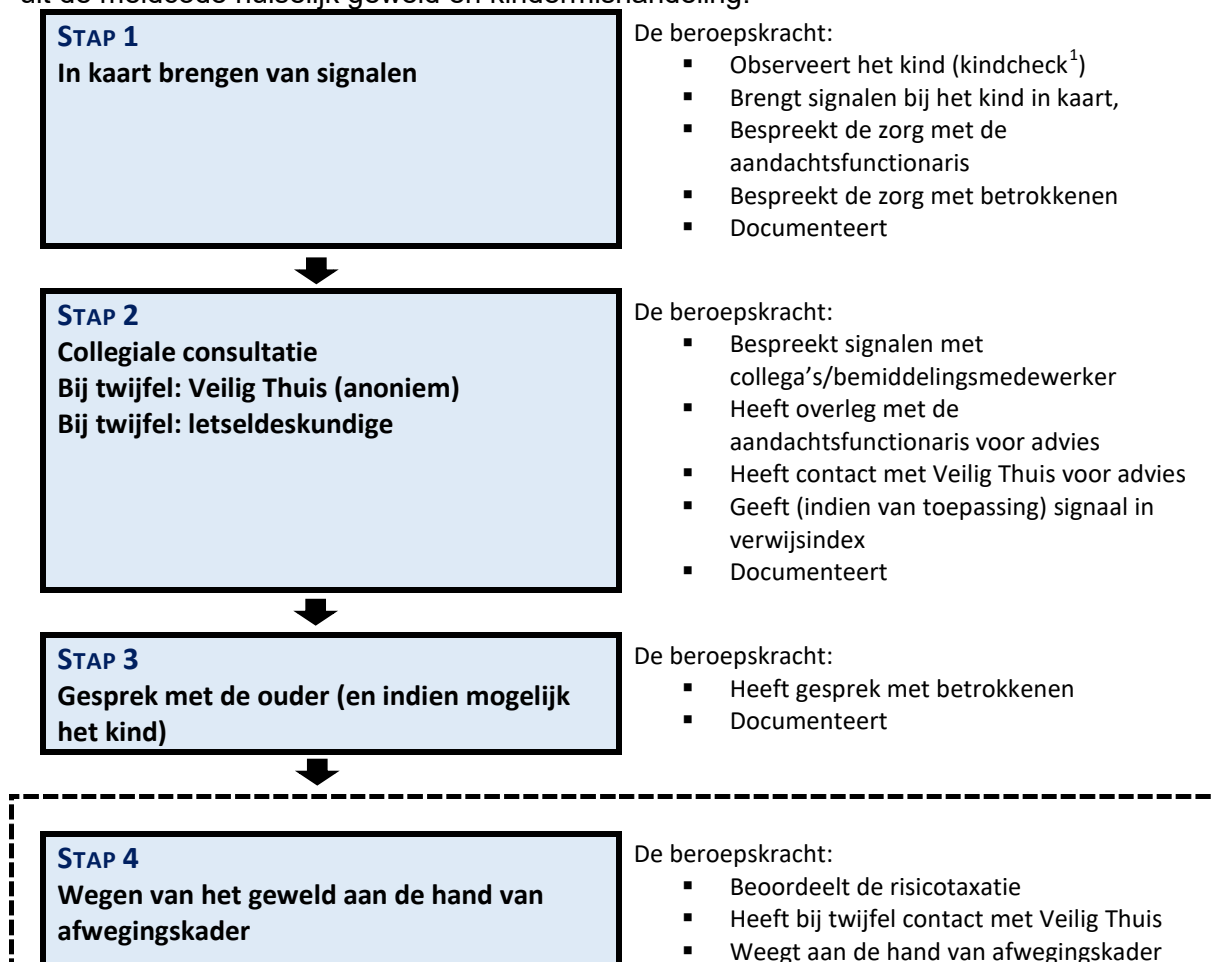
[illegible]

STAP 1
In kaart brengen van signalen

De beroepskracht:
- Observeert het kind (kindcheck$^1$)
- Brengt signalen bij het kind in kaart,
- Bespreekt de zorg met de aandachtsfunctionaris
- Bespreekt de zorg met betrokkenen
- Documenteert

STAP 2
Collegiale consultatie
Bij twijfel: Veilig Thuis (anoniem)
Bij twijfel: letseldeskundige

De beroepskracht:
- Bespreekt signalen met collega's/bemiddelingsmedewerker
- Heeft overleg met de aandachtsfunctionaris voor advies
- Heeft contact met Veilig Thuis voor advies
- Geeft (indien van toepassing) signaal in verwijsindex
- Documenteert

STAP 3
Gesprek met de ouder (en indien mogelijk het kind)

De beroepskracht:
- Heeft gesprek met betrokkenen
- Documenteert

STAP 4
Wegen van het geweld aan de hand van afwegingskader

De beroepskracht:
- Beoordeelt de risicotaxatie
- Heeft bij twijfel contact met Veilig Thuis
- Weegt aan de hand van afwegingskader